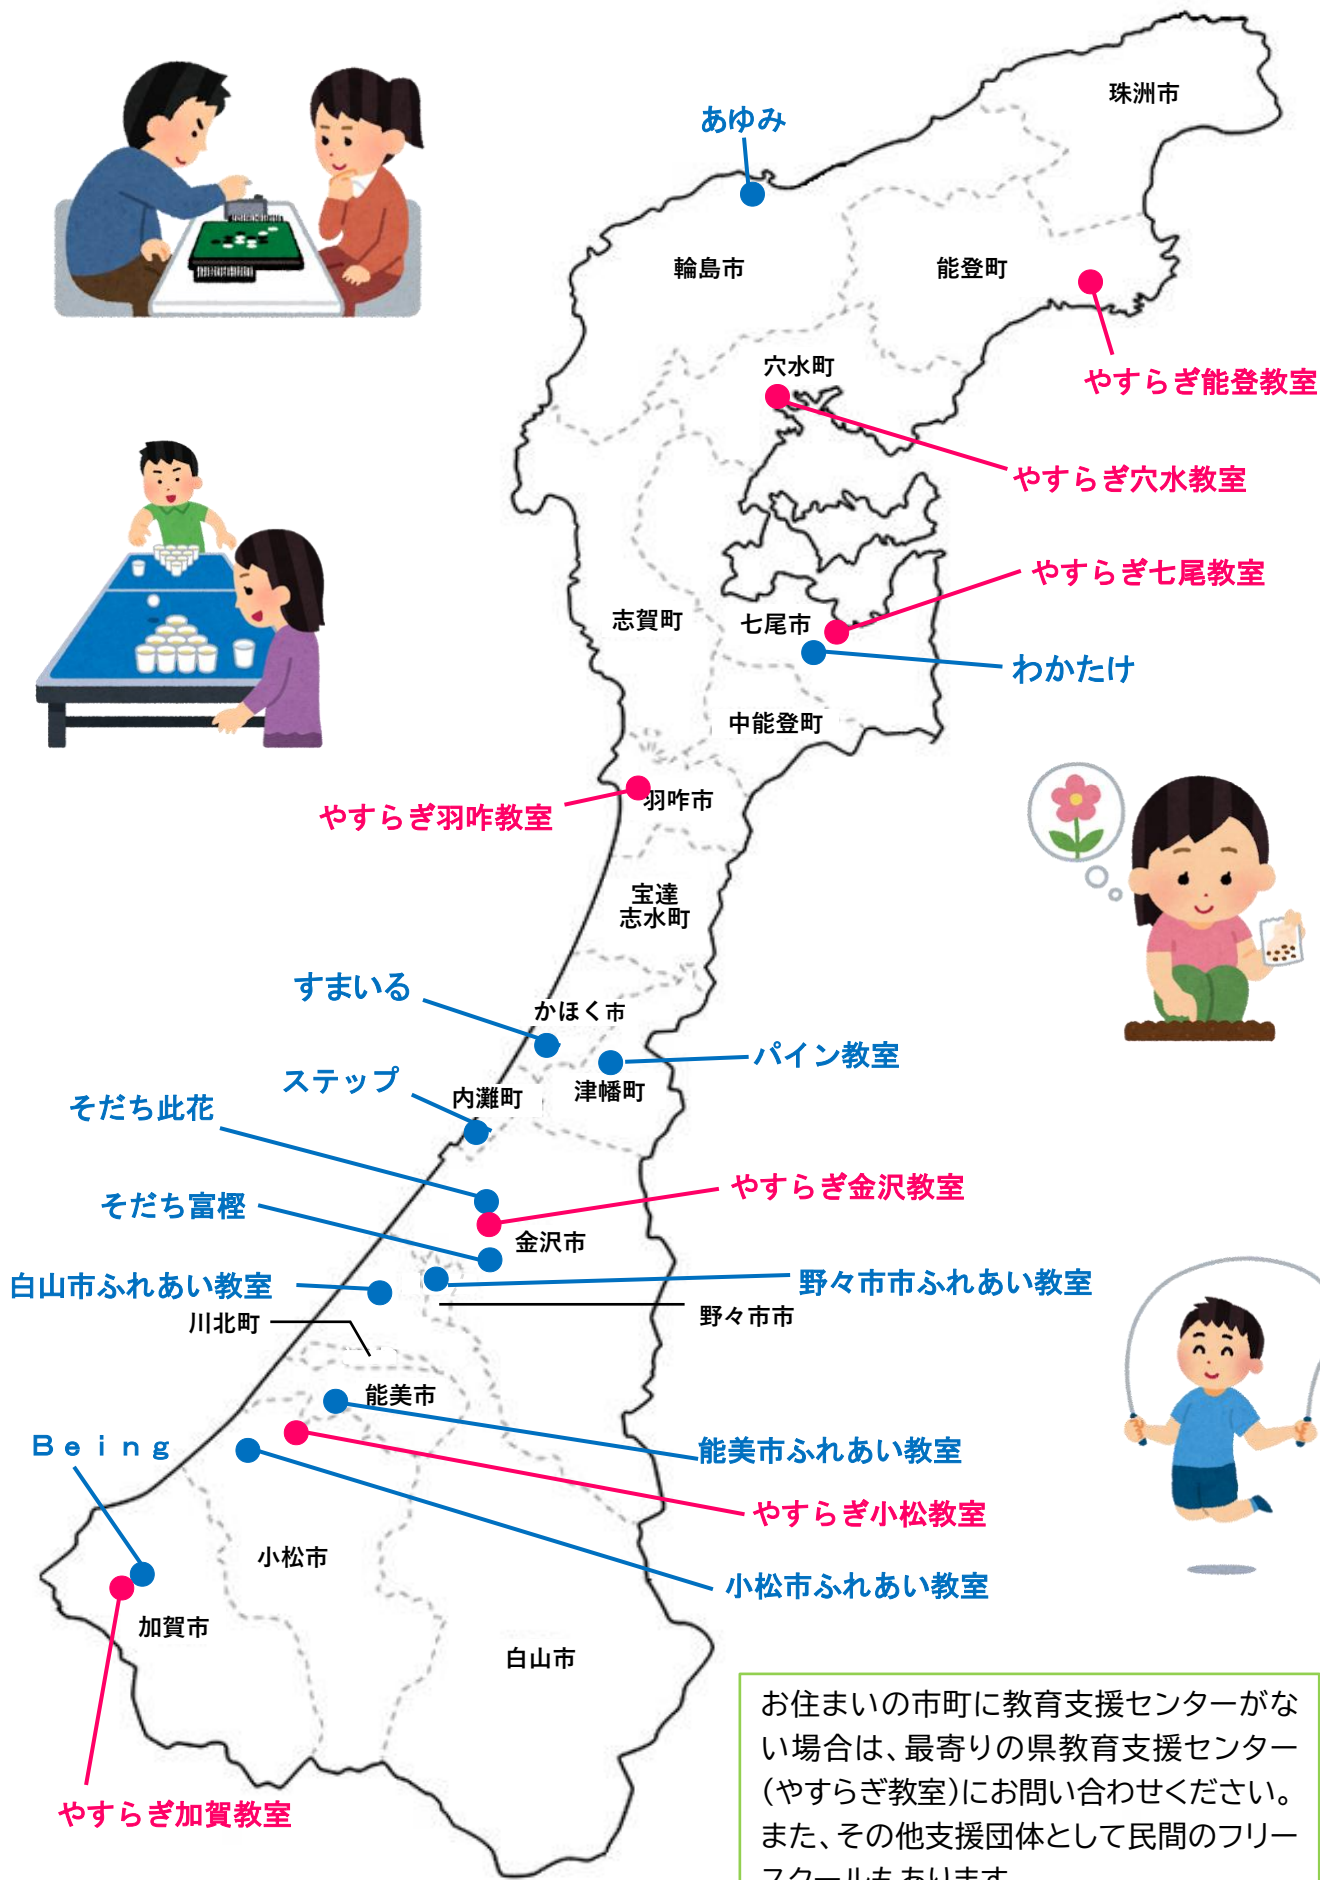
珠洲市

あゆみ

輪島市

能登町

穴水町

やすらぎ能登教室

やすらぎ穴水教室

やすらぎ七尾教室

志賀町

七尾市

わかたけ

中能登町

やすらぎ羽咋教室

羽咋市

宝達志水町

すまいる

かほく市

パイン教室

ステップ

内灘町

津幡町

そだち此花

やすらぎ金沢教室

そだち富樫

金沢市

白山市ふれあい教室

野々市市ふれあい教室

川北町

野々市市

能美市

Being

能美市ふれあい教室

やすらぎ小松教室

小松市

小松市ふれあい教室

加賀市

白山市

やすらぎ加賀教室

お住まいの市町に教育支援センターがない場合は、最寄りの県教育支援センター(やすらぎ教室)にお問い合わせください。また、その他支援団体として民間のフリー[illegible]